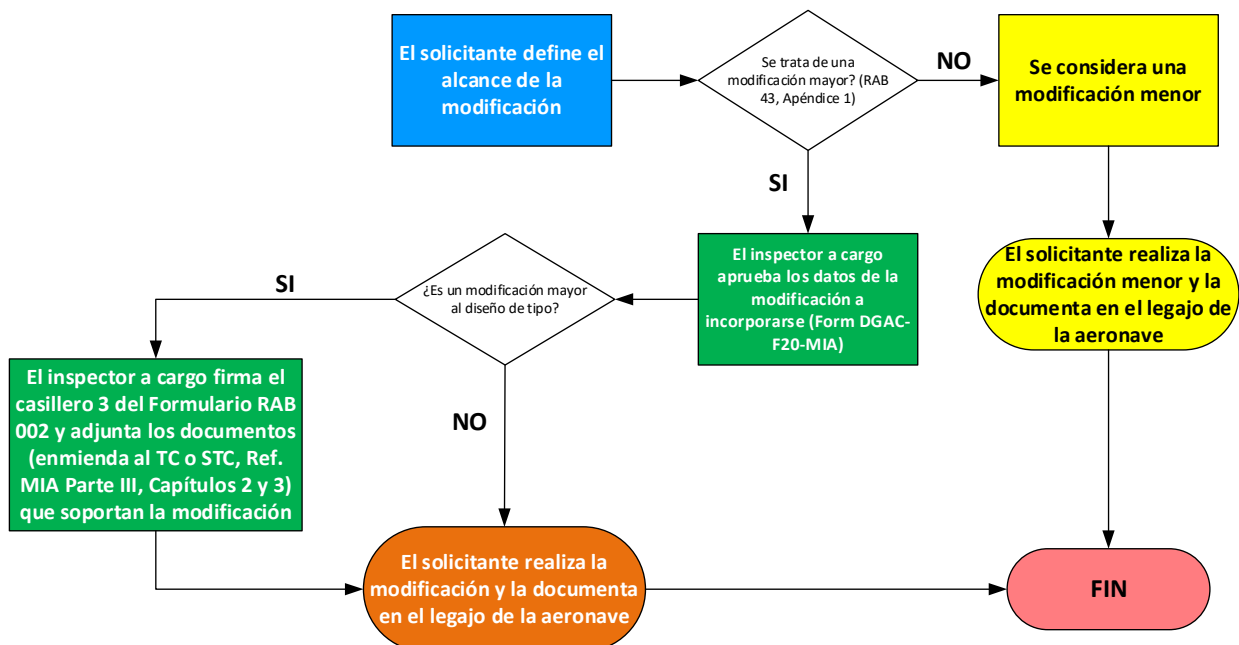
El solicitante define el alcance de la modificación

Se trata de una modificación mayor? (RAB 43, Apéndice 1)

NO

Se considera una modificación menor

SI

El inspector a cargo aprueba los datos de la modificación a incorporarse (Form DGAC-F20-MIA)

El solicitante realiza la modificación menor y la documenta en el legajo de la aeronave

SI

¿Es un modificación mayor al diseño de tipo?

El inspector a cargo firma el casillero 3 del Formulario RAB 002 y adjunta los documentos (enmienda al TC o STC, Ref. MIA Parte III, Capítulos 2 y 3) que soportan la modificación

NO

El solicitante realiza la modificación y la documenta en el legajo de la aeronave

FIN